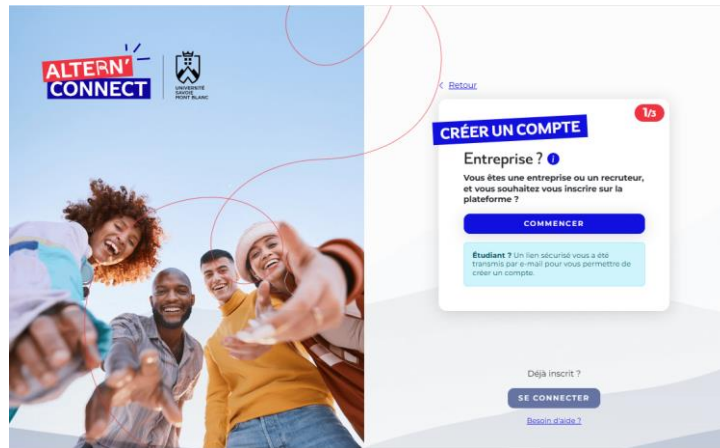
ALTERN' CONNECT

UNIVERSITÉ SAVOIE MONT BLANC

< Retour

1/3

CRÉER UN COMPTE

Entreprise ?

Vous êtes une entreprise ou un recruteur, et vous souhaitez vous inscrire sur la plateforme ?

COMMENCER

Étudiant ? Un lien sécurisé vous a été transmis par e-mail pour vous permettre de créer un compte.

Déjà inscrit ?

SE CONNECTER

Besoin d'aide ?